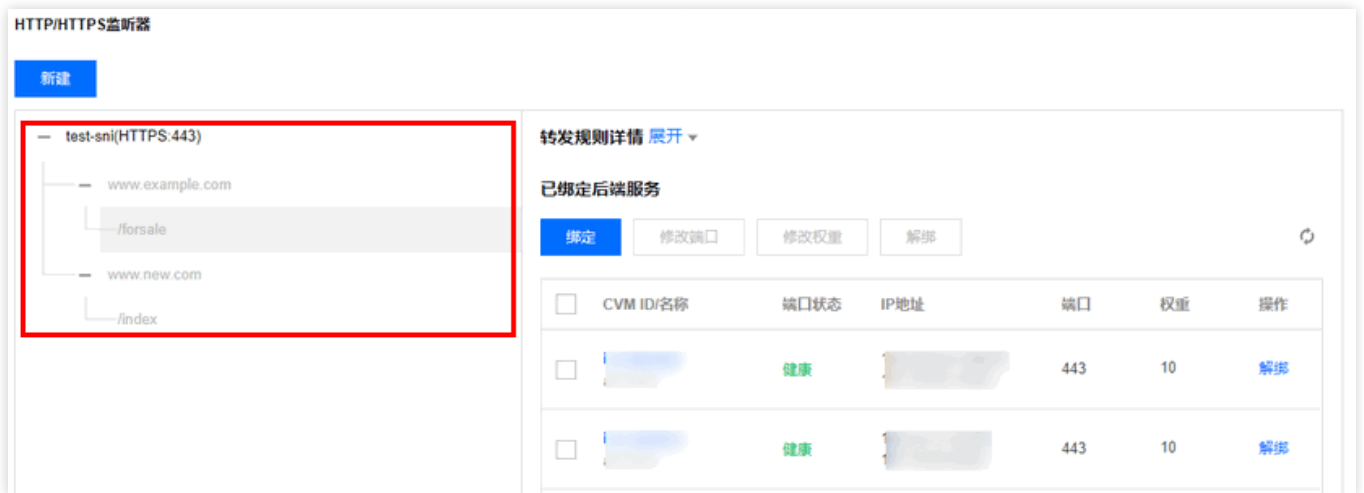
HTTP/HTTPS监听器

新建

— test-sni(HTTPS:443)

— www.example.com

/forsale

— www.new.com

/index

转发规则详情 展开

已绑定后端服务

绑定 修改端口 修改权重 解绑

| | CVM ID/名称 | 端口状态 | IP地址 | 端口 | 权重 | 操作 |
|---|---|---|---|---|---|---|
| | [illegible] | 健康 | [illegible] | 443 | 10 | 解绑 |
| | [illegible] | 健康 | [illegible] | 443 | 10 | 解绑 |